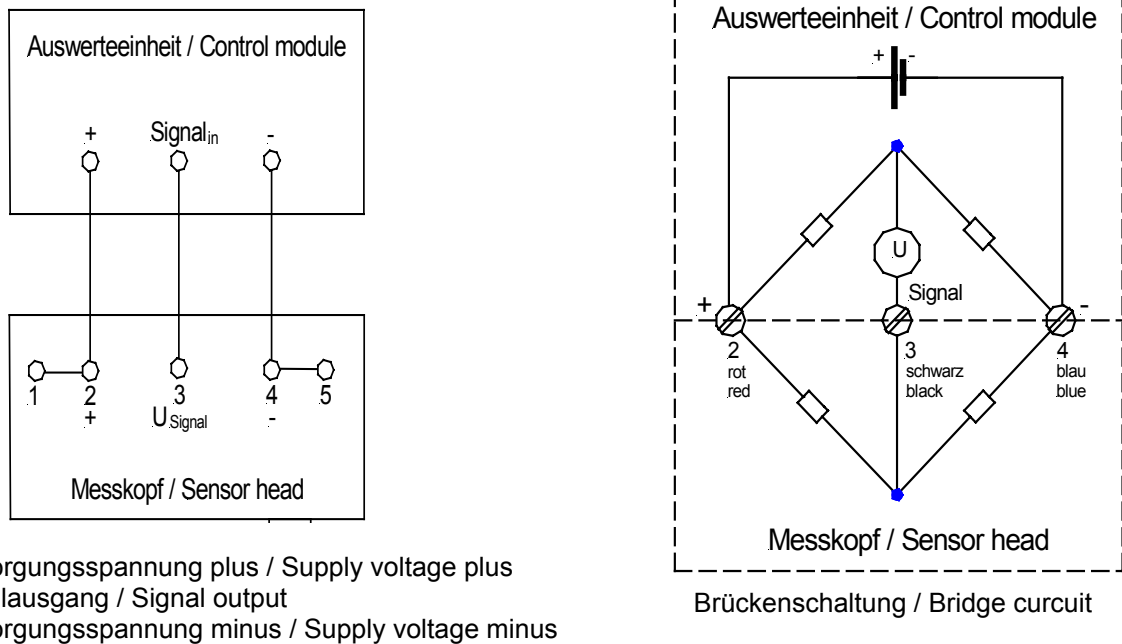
Auswerteeinheit / Control module

+ Signal$_{in}$ -

1 2 3 4 5
+ U$_{Signal}$ -

Messkopf / Sensor head

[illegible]orgungsspannung plus / Supply voltage plus
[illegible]lausgang / Signal output
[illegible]orgungsspannung minus / Supply voltage minus

Auswerteeinheit / Control module

+ -

U

Signal

+ -

2 rot red

3 schwarz black

4 blau blue

Messkopf / Sensor head

Brückenschaltung / Bridge curcuit